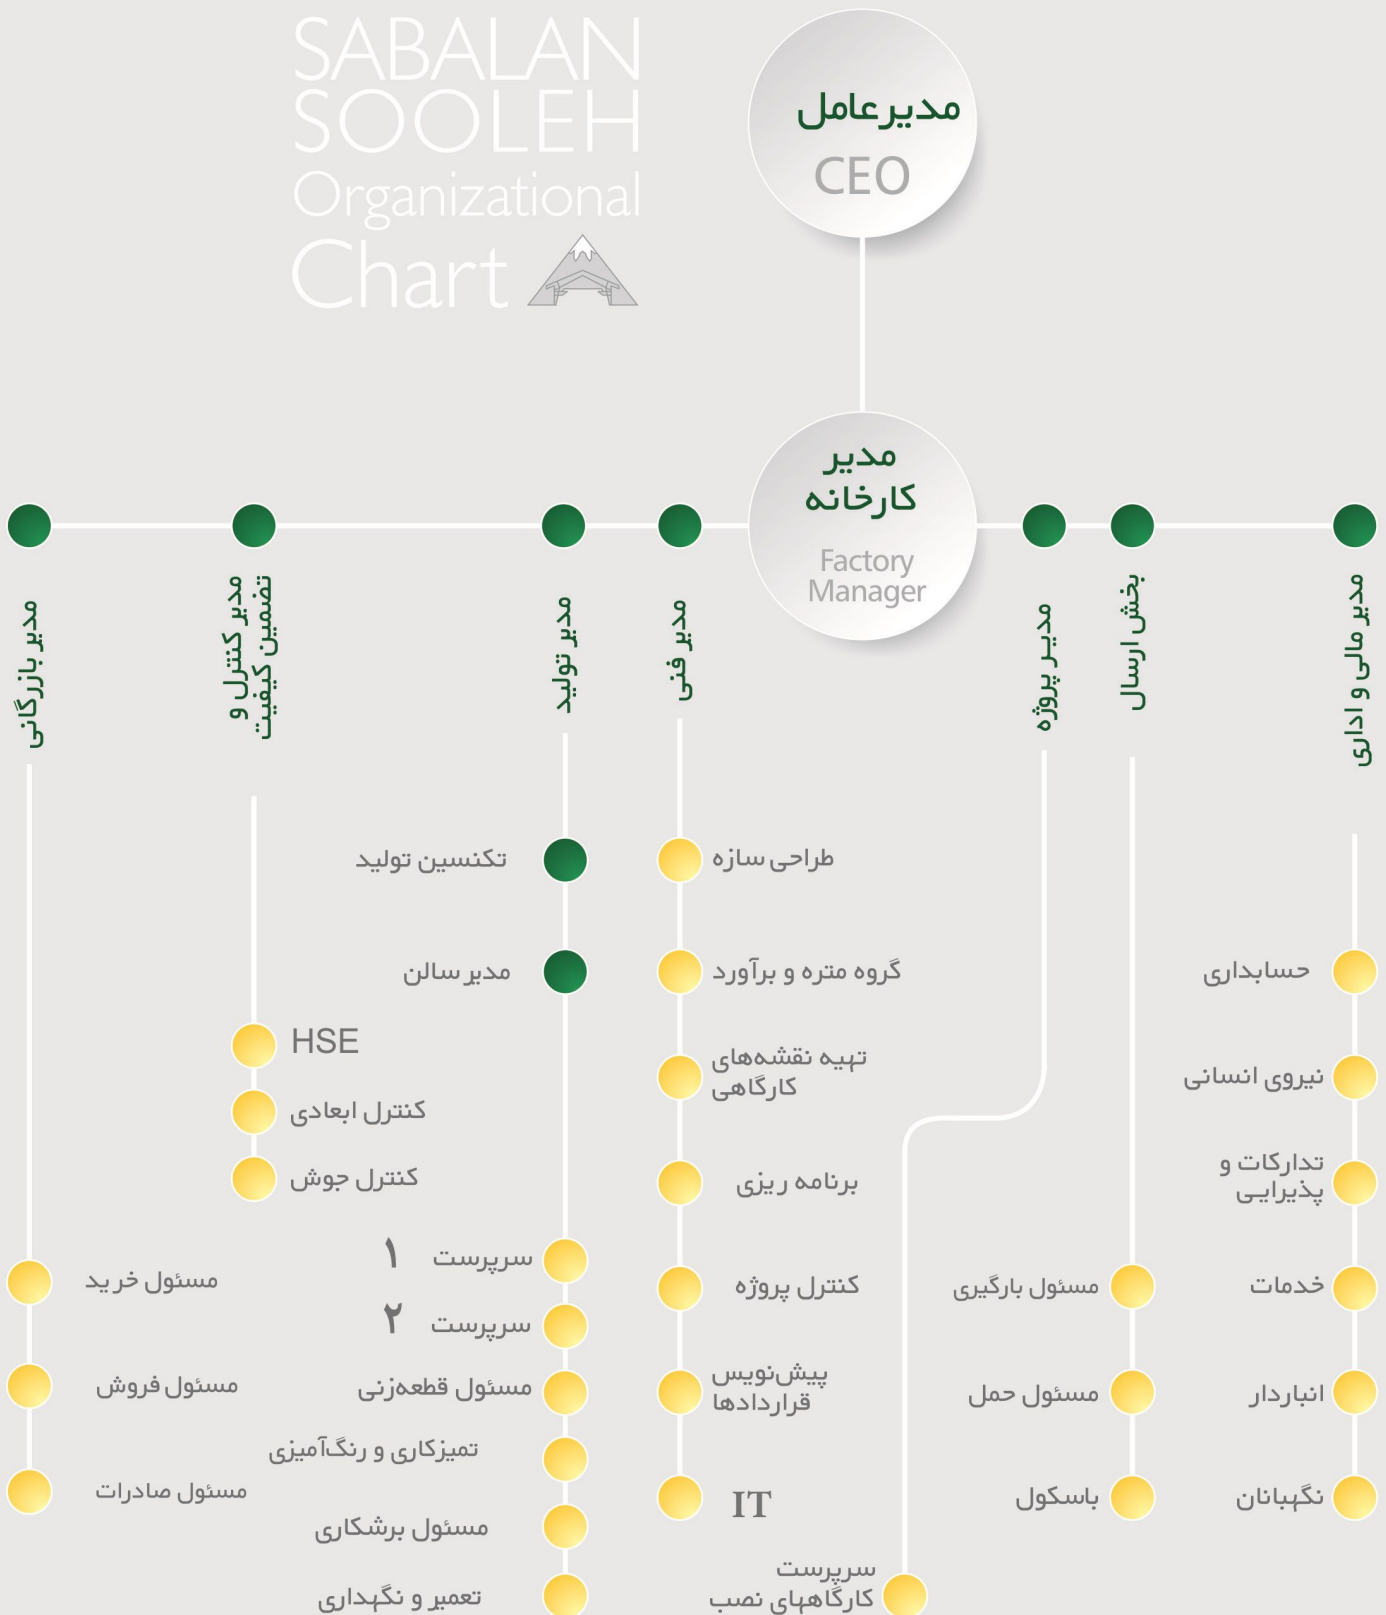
SABALAN SOOLEH Organizational Chart

مدیرعامل
CEO

مدیر کارخانه
Factory Manager

مدیر بازرگانی

مدیر کنترل و تضمین کیفیت

مدیر تولید

مدیر فنی

مدیر پروژه

بخش ارسال

مدیر مالی و اداری

تکنسین تولید

مدیر سالن

طراحی سازه

گروه متره و برآورد

تهیه نقشه‌های کارگاهی

برنامه ریزی

کنترل پروژه

پیش‌نویس قراردادها

IT

سرپرست کارگاه‌های نصب

HSE

کنترل ابعادی

کنترل جوش

سرپرست ۱

سرپرست ۲

مسئول قطعه‌زنی

تمیزکاری و رنگ‌آمیزی

مسئول برشکاری

تعمیر و نگهداری

مسئول خرید

مسئول فروش

مسئول صادرات

مسئول بارگیری

مسئول حمل

باسکول

حسابداری

نیروی انسانی

تدارکات و پذیرایی

خدمات

انباردار

نگهبانان